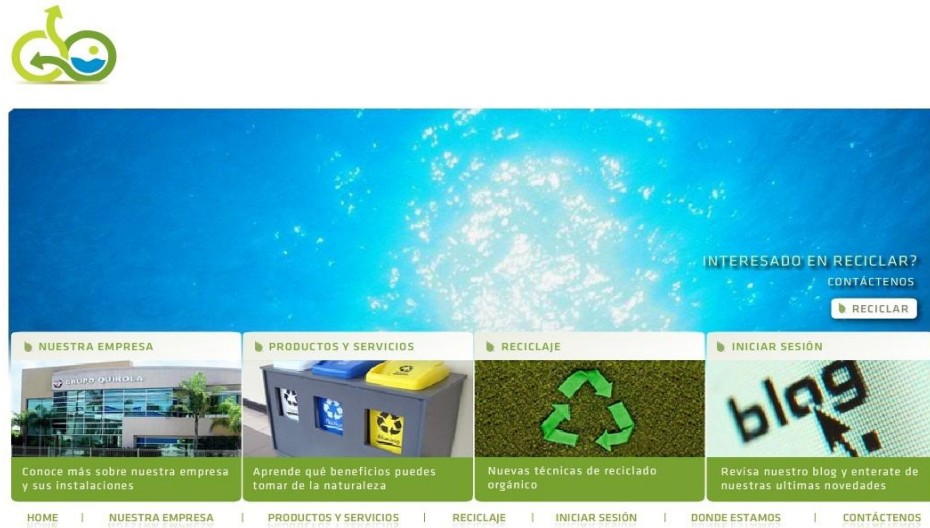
INTERESADO EN RECICLAR?
CONTÁCTENOS
RECICLAR

NUESTRA EMPRESA
GRUPO QUIROLA
Conoce más sobre nuestra empresa y sus instalaciones

PRODUCTOS Y SERVICIOS
Aprende qué beneficios puedes tomar de la naturaleza

RECICLAJE
Nuevas técnicas de reciclado orgánico

INICIAR SESIÓN
blog
Revisa nuestro blog y enterate de nuestras ultimas novedades

HOME | NUESTRA EMPRESA | PRODUCTOS Y SERVICIOS | RECICLAJE | INICIAR SESIÓN | DONDE ESTAMOS | CONTÁCTENOS